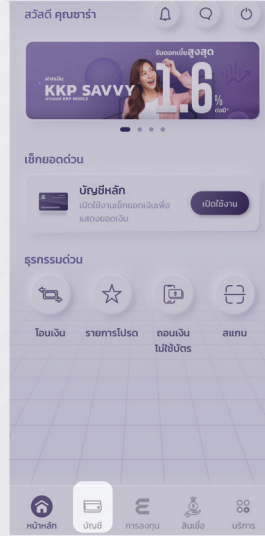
สวัสดี คุณซาร่า

รับดอกเบี้ยสูงสุด
ฝากเงิน
KKP SAVVY
ผ่านแอป KKP MOBILE
1.6
%
ต่อปี*

เช็กยอดด่วน

บัญชีหลัก
เปิดใช้งานเช็กยอดเงินเพื่อแสดงยอดเงิน
เปิดใช้งาน

ธุรกรรมด่วน

โอนเงิน
รายการโปรด
ถอนเงินไม่ใช้บัตร
สแกน

หน้าหลัก
บัญชี
การลงทุน
สินเชื่อ
บริการ